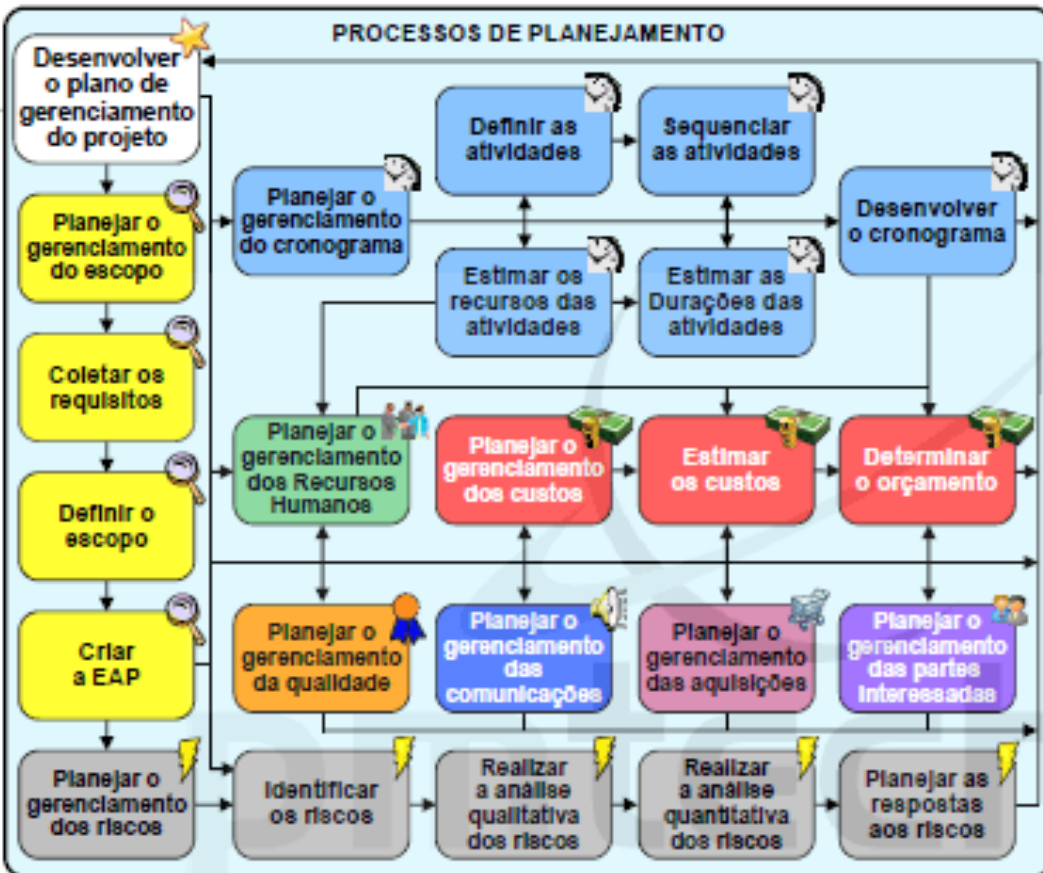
PROCESSOS DE PLANEJAMENTO

Desenvolver o plano de gerenciamento do projeto

Definir as atividades

Sequenciar as atividades

Planejar o gerenciamento do escopo

Planejar o gerenciamento do cronograma

Desenvolver o cronograma

Estimar os recursos das atividades

Estimar as Durações das atividades

Coletar os requisitos

Planejar o gerenciamento dos Recursos Humanos

Planejar o gerenciamento dos custos

Estimar os custos

Determinar o orçamento

Definir o escopo

Criar a EAP

Planejar o gerenciamento da qualidade

Planejar o gerenciamento das comunicações

Planejar o gerenciamento das aquisições

Planejar o gerenciamento das partes interessadas

Planejar o gerenciamento dos riscos

Identificar os riscos

Realizar a análise qualitativa dos riscos

Realizar a análise quantitativa dos riscos

Planejar as respostas aos riscos